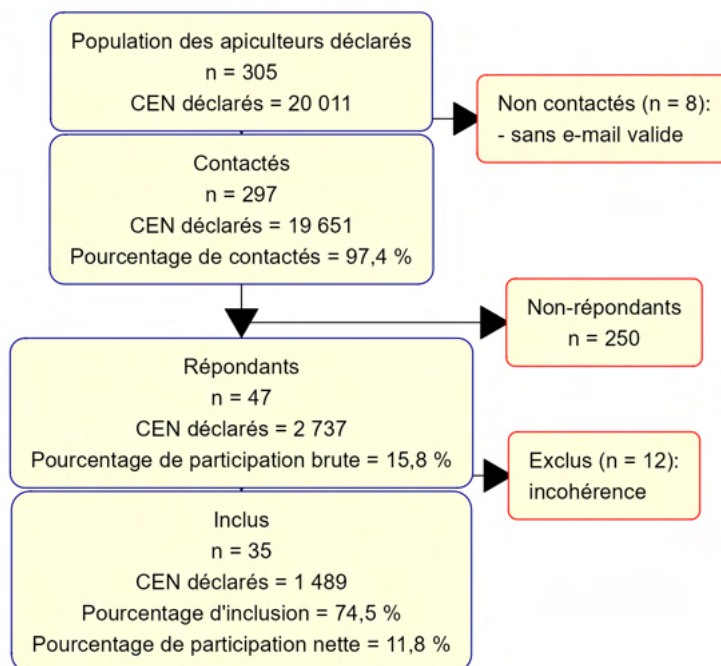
Population des apiculteurs déclarés
n = 305
CEN déclarés = 20 011

Non contactés (n = 8):
- sans e-mail valide

Contactés
n = 297
CEN déclarés = 19 651
Pourcentage de contactés = 97,4 %

Non-répondants
n = 250

Répondants
n = 47
CEN déclarés = 2 737
Pourcentage de participation brute = 15,8 %

Exclus (n = 12):
incohérence

Inclus
n = 35
CEN déclarés = 1 489
Pourcentage d'inclusion = 74,5 %
Pourcentage de participation nette = 11,8 %